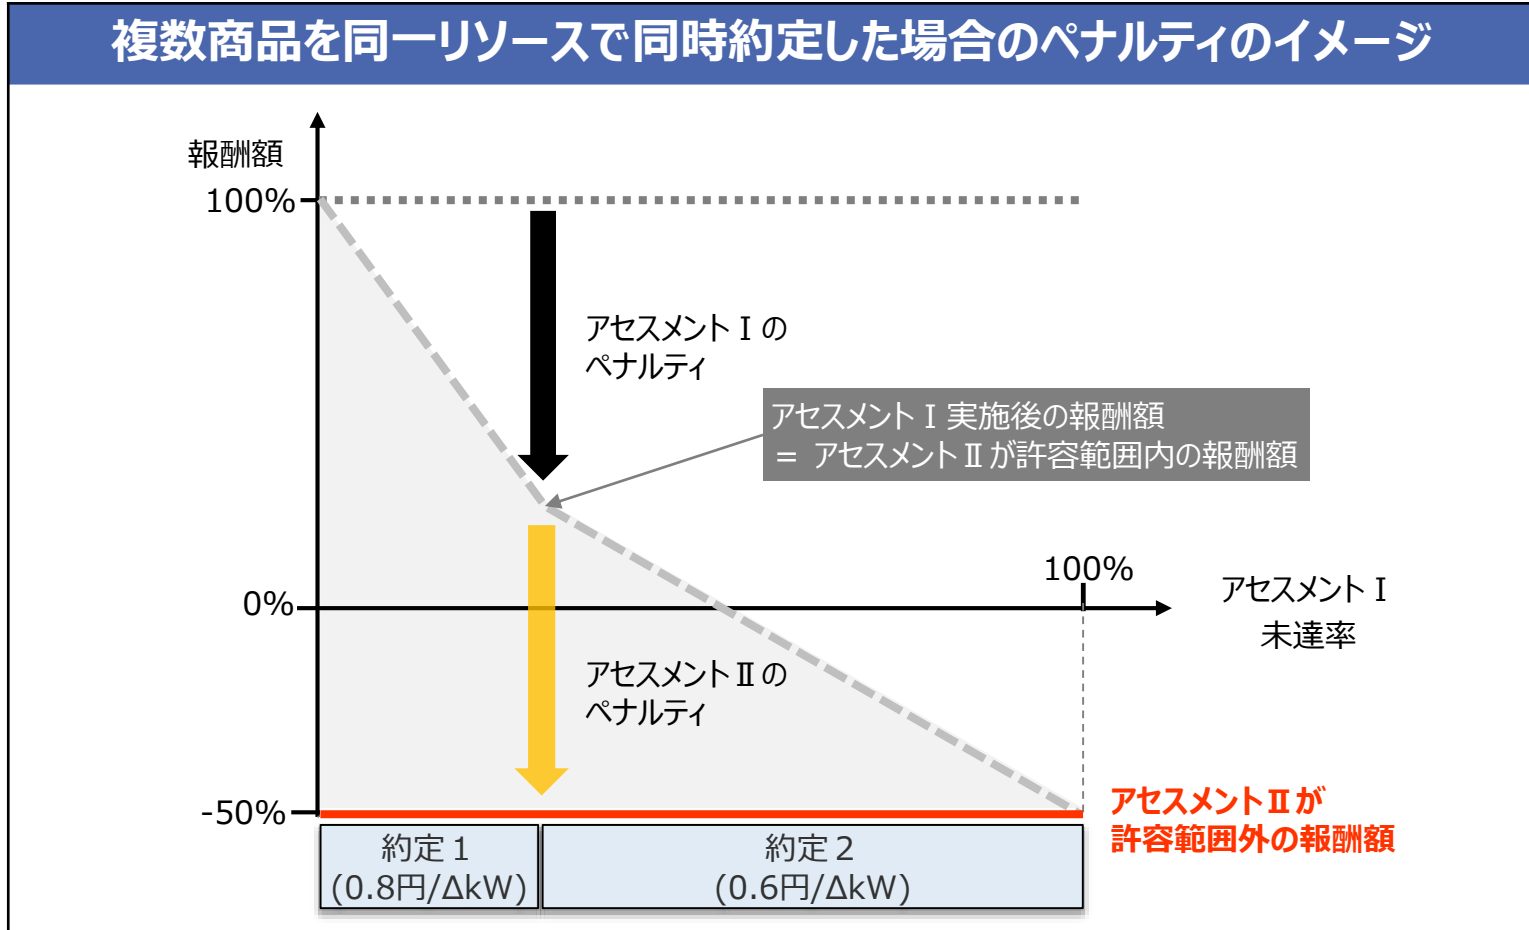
複数商品を同一リソースで同時約定した場合のペナルティのイメージ

報酬額

100%

アセスメントⅠの
ペナルティ

アセスメントⅠ実施後の報酬額
＝ アセスメントⅡが許容範囲内の報酬額

100%

0%

アセスメントⅠ
未達率

アセスメントⅡの
ペナルティ

-50%

アセスメントⅡが
許容範囲外の報酬額

| 約定1 (0.8円/ΔkW) | 約定2 (0.6円/ΔkW) |
|---|---|